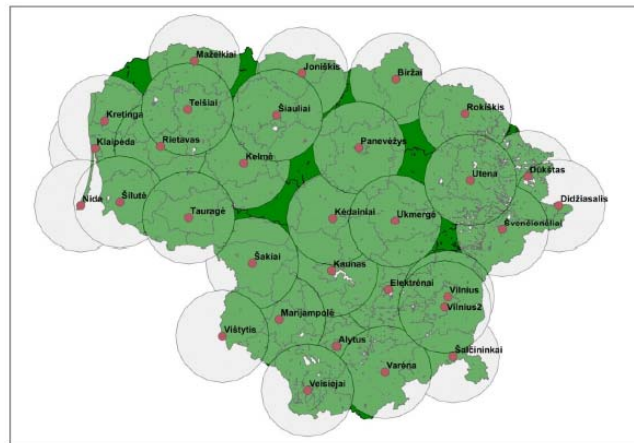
Mažeikiai
Joniškis
Biržai
Kretinga
Telšiai
Šiauliai
Rokiškis
Klaipėda
Rietavas
Panevėžys
Kelmė
Dūkštas
Utena
Didžiasalis
Nida
Šilutė
Tauragė
Kėdainiai
Ukmergė
Švenčionėliai
Šakiai
Kaunas
Elektrėnai
Vilnius
Vilnius2
Vištytis
Marijampolė
Alytus
Šalčininkai
Varėna
Veisiejai